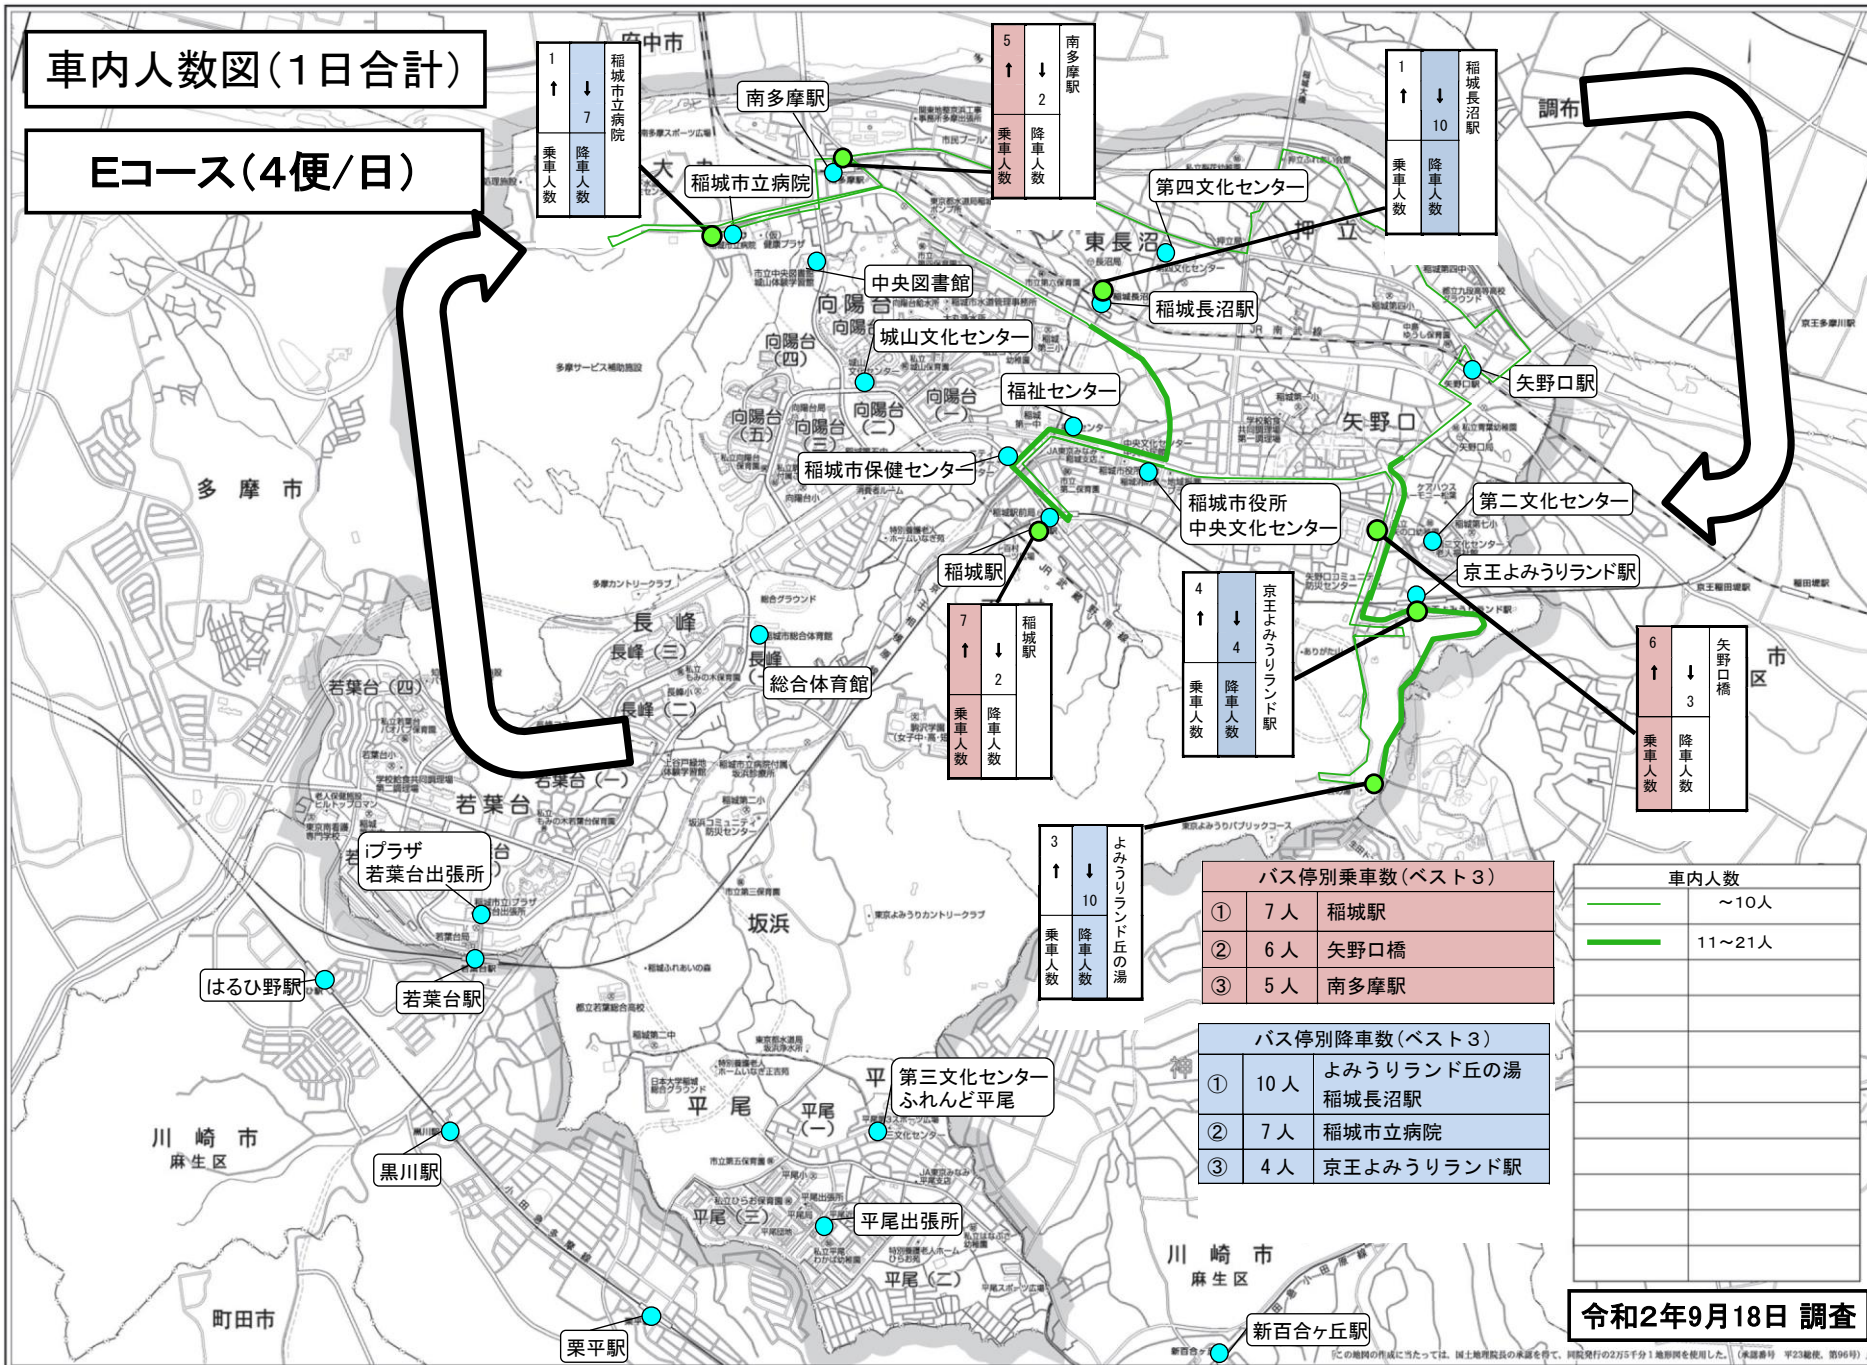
車内人数図（1日合計）

Eコース（4便/日）

| 1 ↑ | ↓ 7 | 稲城市立病院 |
|---|---|---|
| 乗車人数 | 降車人数 | |

| 5 ↑ | ↓ 2 | 南多摩駅 |
|---|---|---|
| 乗車人数 | 降車人数 | |

| 1 ↑ | ↓ 10 | 稲城長沼駅 |
|---|---|---|
| 乗車人数 | 降車人数 | |

| 7 ↑ | ↓ 2 | 稲城駅 |
|---|---|---|
| 乗車人数 | 降車人数 | |

| 4 ↑ | ↓ 4 | 京王よみうりランド駅 |
|---|---|---|
| 乗車人数 | 降車人数 | |

| 6 ↑ | ↓ 3 | 矢野口橋 |
|---|---|---|
| 乗車人数 | 降車人数 | |

| 3 ↑ | ↓ 10 | よみうりランド丘の湯 |
|---|---|---|
| 乗車人数 | 降車人数 | |

府中市
調布
多摩市
川崎市
麻生区
町田市
市
区

南多摩駅
稲城市立病院
中央図書館
城山文化センター
第四文化センター
稲城長沼駅
矢野口駅
福祉センター
稲城市保健センター
稲城市役所
中央文化センター
第二文化センター
京王よみうりランド駅
稲城駅
総合体育館
iプラザ
若葉台出張所
はるひ野駅
若葉台駅
第三文化センター
ふれんど平尾
黒川駅
平尾出張所
栗平駅
新百合ヶ丘駅

東長沼
押立
向陽台
矢野口
長峰
若葉台
坂浜
平尾

バス停別乗車数（ベスト３）

| ① | 7人 | 稲城駅 |
|---|---|---|
| ② | 6人 | 矢野口橋 |
| ③ | 5人 | 南多摩駅 |

バス停別降車数（ベスト３）

| ① | 10人 | よみうりランド丘の湯<br>稲城長沼駅 |
|---|---|---|
| ② | 7人 | 稲城市立病院 |
| ③ | 4人 | 京王よみうりランド駅 |

車内人数
〜10人
11〜21人

令和2年9月18日 調査